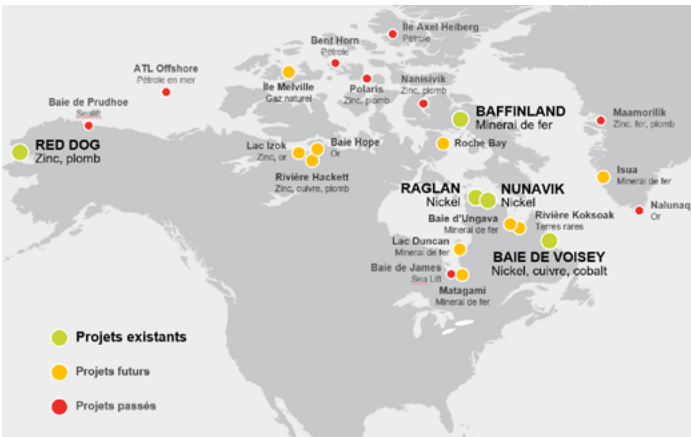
Île Axel Heiberg
Pétrole

Bent Horn
Pétrole

ATL Offshore
Pétrole en mer

Île Melville
Gaz naturel

Polaris
Zinc, plomb

Nanisivik
Zinc, plomb

Baie de Prudhoe
Sealift

RED DOG
Zinc, plomb

BAFFINLAND
Minerai de fer

Maamorilik
Zinc, fer, plomb

Lac Izok
Zinc, or

Baie Hope
Or

Roche Bay

Rivière Hackett
Zinc, cuivre, plomb

Isua
Minerai de fer

RAGLAN
Nickel

NUNAVIK
Nickel

Nalunaq
Or

Baie d'Ungava
Minerai de fer

Rivière Koksoak
Terres rares

Lac Duncan
Minerai de fer

BAIE DE VOISEY
Nickel, cuivre, cobalt

Baie de James
Sea Lift

Matagami
Minerai de fer

Projets existants

Projets futurs

Projets passés